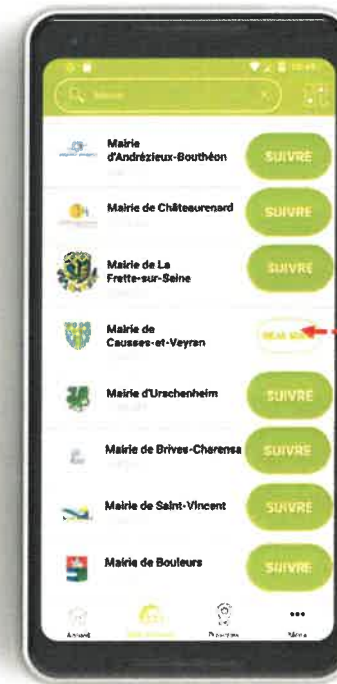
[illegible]

Mairie d'Andrézieux-Bouthéon

SUIVRE

Mairie de Châteaurenard

SUIVRE

Mairie de La Frette-sur-Seine

SUIVRE

Mairie de Causses-et-Veyran

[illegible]

Mairie d'Urschenheim

SUIVRE

Mairie de Brives-Charensac

SUIVRE

Mairie de Saint-Vincent

SUIVRE

Mairie de Bouleurs

SUIVRE

Accueil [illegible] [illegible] Menu